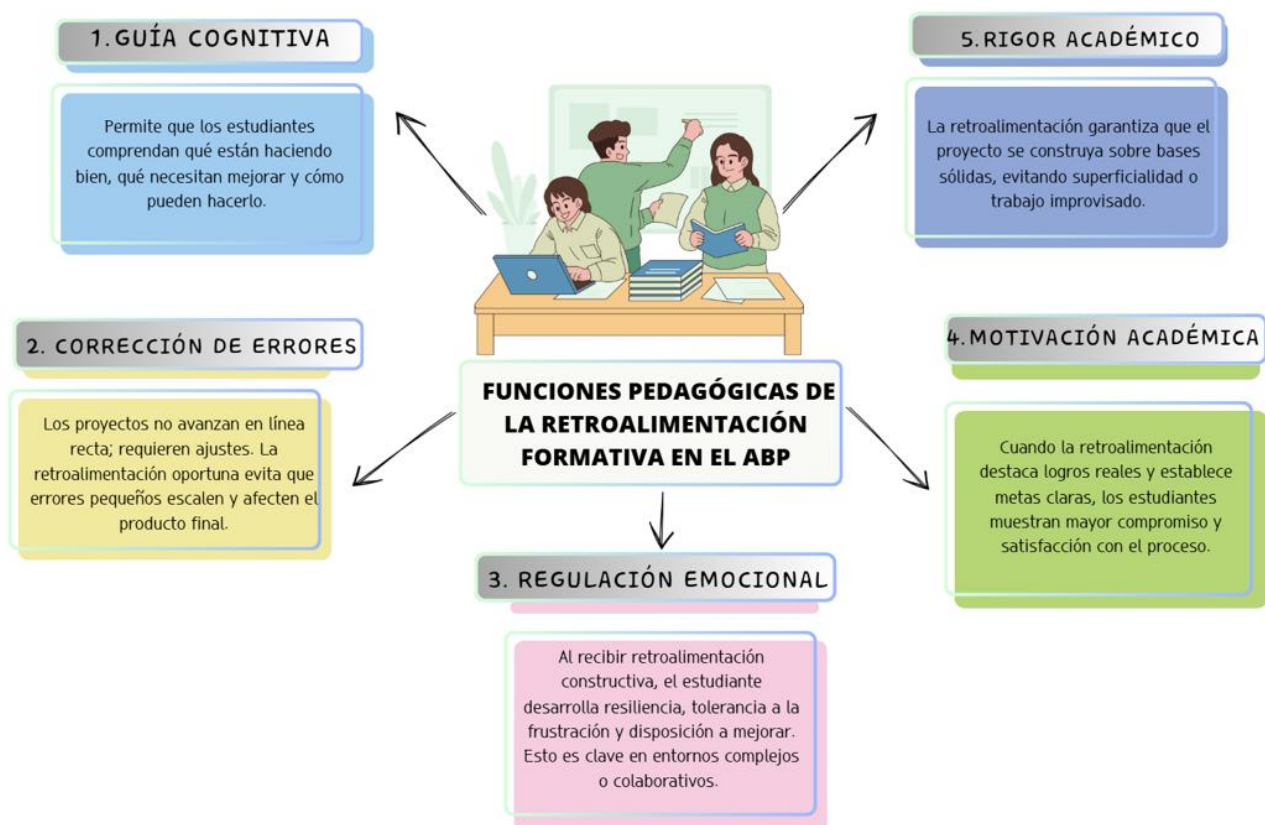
FUNCIONES PEDAGÓGICAS DE LA RETROALIMENTACIÓN FORMATIVA EN EL ABP

1. GUÍA COGNITIVA

Permite que los estudiantes comprendan qué están haciendo bien, qué necesitan mejorar y cómo pueden hacerlo.

2. CORRECCIÓN DE ERRORES

Los proyectos no avanzan en línea recta; requieren ajustes. La retroalimentación oportuna evita que errores pequeños escalen y afecten el producto final.

3. REGULACIÓN EMOCIONAL

Al recibir retroalimentación constructiva, el estudiante desarrolla resiliencia, tolerancia a la frustración y disposición a mejorar. Esto es clave en entornos complejos o colaborativos.

4. MOTIVACIÓN ACADÉMICA

Cuando la retroalimentación destaca logros reales y establece metas claras, los estudiantes muestran mayor compromiso y satisfacción con el proceso.

5. RIGOR ACADÉMICO

La retroalimentación garantiza que el proyecto se construya sobre bases sólidas, evitando superficialidad o trabajo improvisado.